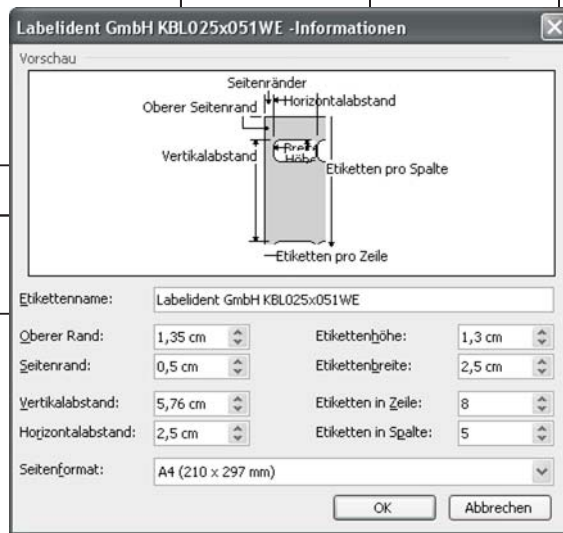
Labelident GmbH KBL025x051WE -Informationen

Vorschau

Seitenränder
Oberer Seitenrand
Horizontalabstand
Vertikalabstand
Breite
Höhe
Etiketten pro Spalte
Etiketten pro Zeile

Etikettenname: Labelident GmbH KBL025x051WE

Oberer Rand: 1,35 cm
Etikettenhöhe: 1,3 cm
Seitenrand: 0,5 cm
Etikettenbreite: 2,5 cm
Vertikalabstand: 5,76 cm
Etiketten in Zeile: 8
Horizontalabstand: 2,5 cm
Etiketten in Spalte: 5

Seitenformat: A4 (210 x 297 mm)

OK
Abbrechen